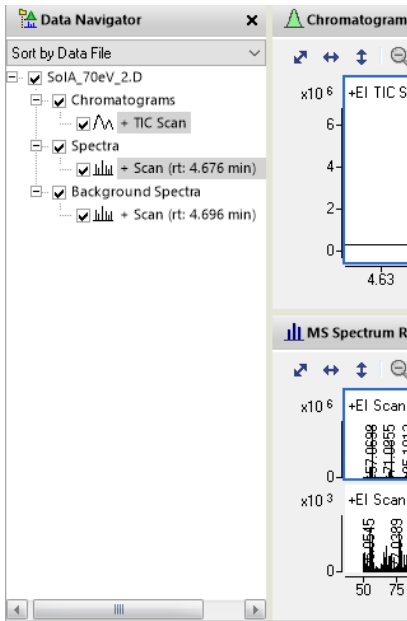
Data Navigator ×

Sort by Data File

SolA_70eV_2.D
Chromatograms
+ TIC Scan
Spectra
+ Scan (rt: 4.676 min)
Background Spectra
+ Scan (rt: 4.696 min)

Chromatogram

$x10^6$ +EI TIC S
6-
4-
2-
0-
4.63

MS Spectrum R

$x10^6$ +EI Scan
57.0698
71.0855
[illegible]
0-
$x10^3$ +EI Scan
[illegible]0545
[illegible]0389
0-
50 75